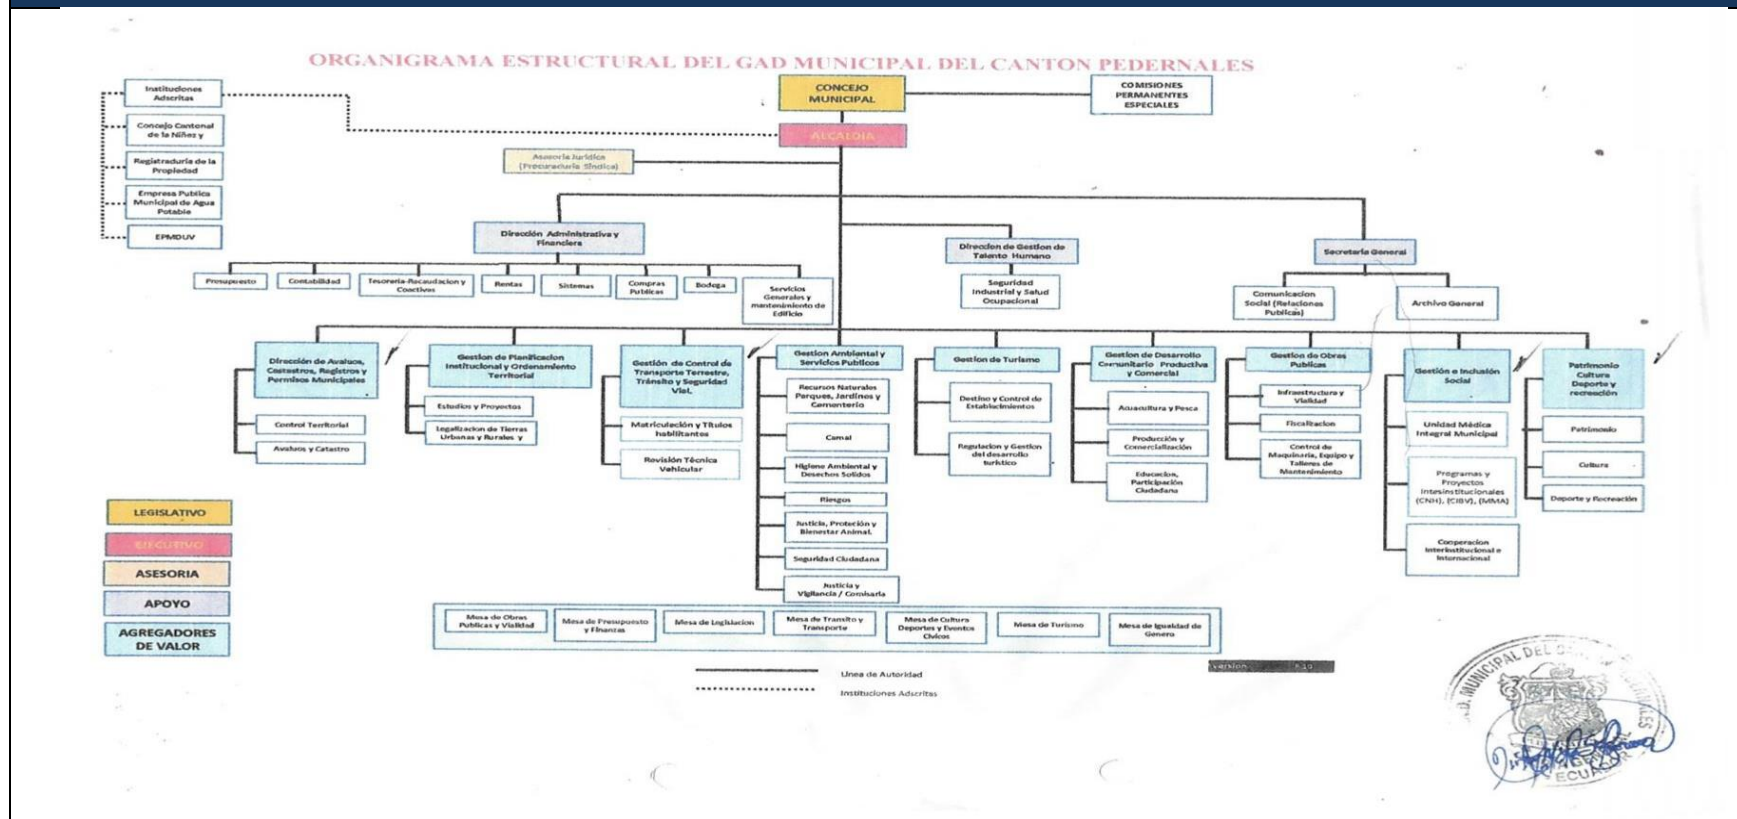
ORGANIGRAMA ESTRUCTURAL DEL GAD MUNICIPAL DEL CANTON PEDERNALES

Instituciones Adscritas

Concejo Cantonal de la Niñez y

Registraduría de la Propiedad

Empresa Publica Municipal de Agua Potable

EPMDUV

CONCEJO MUNICIPAL

COMISIONES PERMANENTES ESPECIALES

ALCALDIA

Asesoria Juridica (Procuraduria Sindica)

Dirección Administrativa y Financiera

Presupuesto

Contabilidad

Tesoreria-Recaudacion y Coactivos

Rentas

Sistemas

Compras Publicas

Bodega

Servicios Generales y mantenimiento de Edificio

Direccion de Gestion de Talento Humano

Seguridad Industrial y Salud Ocupacional

Secretaria General

Comunicacion Social (Relaciones Publicas)

Archivo General

Dirección de Avaluos, Castastros, Registros y Permisos Municipales

Control Territorial

Avaluos y Catastro

Gestion de Planificacion Institucional y Ordenamiento Territorial

Estudios y Proyectos

Legalizacion de Tierras Urbanas y Rurales y

Gestión de Control de Transporte Terrestre, Tránsito y Seguridad Vial.

Matriculación y Títulos habilitantes

Revisión Técnica Vehicular

Gestion Ambiental y Servicios Publicos

Recursos Naturales Parques, Jardines y Cementerio

Camal

Higiene Ambiental y Desechos Solidos

Riegos

Justicia, Protección y Bienestar Animal.

Seguridad Ciudadana

Justicia y Vigilancia / Comisaria

Gestion de Turismo

Destino y Control de Establecimientos

Regulacion y Gestion del desarrollo turistico

Gestion de Desarrollo Comunitario Productiva y Comercial

Acuacultura y Pesca

Produccion y Comercializacion

Educacion, Participacion Ciudadana

Gestion de Obras Publicas

Infraestructura y Vialidad

Fiscalizacion

Control de Maquinaria, Equipo y Talleres de Mantenimiento

Gestión e Inclusión Social

Unidad Médica Integral Municipal

Programas y Proyectos Interinstitucionales (CNH), (CIBV), (MMA)

Conperacion Interinstitucional e Internacional

Patrimonio Cultura Deporte y recreación

Patrimonio

Cultura

Deporte y Recreación

LEGISLATIVO

EJECUTIVO

ASESORIA

APOYO

AGREGADORES DE VALOR

Mesa de Obras Publicas y Vialidad

Mesa de Presupuesto y Finanzas

Mesa de Legislacion

Mesa de Transito y Transporte

Mesa de Cultura Deportes y Eventos Civicos

Mesa de Turismo

Mesa de Igualdad de Genero

Linea de Autoridad

Instituciones Adscritas

Version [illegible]

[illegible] MUNICIPAL DEL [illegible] ECUADOR